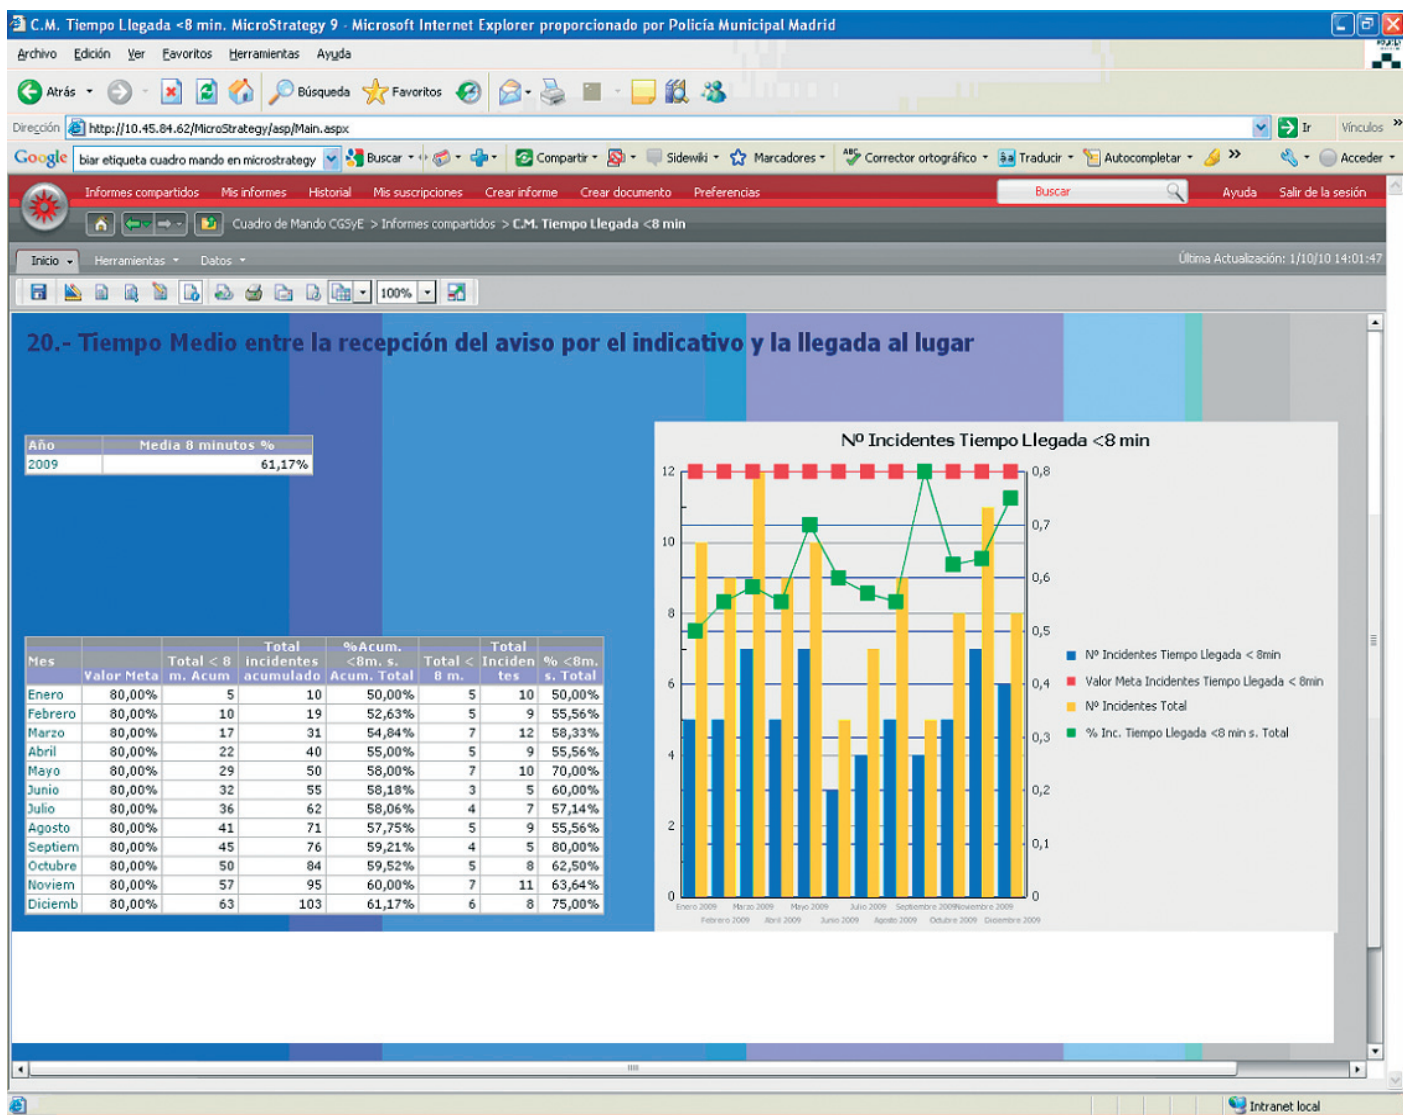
C.M. Tiempo Llegada <8 min. MicroStrategy 9 - Microsoft Internet Explorer proporcionado por Policía Municipal Madrid

Archivo Edición Ver Favoritos Herramientas Ayuda

Atrás Búsqueda Favoritos

Dirección http://10.45.84.62/MicroStrategy/asp/Main.aspx Ir Vínculos

Google biar etiqueta cuadro mando en microstrategy Buscar Compartir Sidewiki Marcadores Corrector ortográfico Traducir Autocompletar Acceder

Informes compartidos Mis informes Historial Mis suscripciones Crear informe Crear documento Preferencias Buscar Ayuda Salir de la sesión

Cuadro de Mando CGSyE > Informes compartidos > C.M. Tiempo Llegada <8 min

Inicio Herramientas Datos Última Actualización: 1/10/10 14:01:47

100%

20.- Tiempo Medio entre la recepción del aviso por el indicativo y la llegada al lugar

| Año | Media 8 minutos % |
|---|---|
| 2009 | 61,17% |

| Mes | Valor Meta | Total < 8 m. Acum | Total incidentes acumulado | %Acum. <8m. s. Acum. Total | Total < 8 m. | Total Incidentes | % <8m. s. Total |
|---|---|---|---|---|---|---|---|
| Enero | 80,00% | 5 | 10 | 50,00% | 5 | 10 | 50,00% |
| Febrero | 80,00% | 10 | 19 | 52,63% | 5 | 9 | 55,56% |
| Marzo | 80,00% | 17 | 31 | 54,84% | 7 | 12 | 58,33% |
| Abril | 80,00% | 22 | 40 | 55,00% | 5 | 9 | 55,56% |
| Mayo | 80,00% | 29 | 50 | 58,00% | 7 | 10 | 70,00% |
| Junio | 80,00% | 32 | 55 | 58,18% | 3 | 5 | 60,00% |
| Julio | 80,00% | 36 | 62 | 58,06% | 4 | 7 | 57,14% |
| Agosto | 80,00% | 41 | 71 | 57,75% | 5 | 9 | 55,56% |
| Septiem | 80,00% | 45 | 76 | 59,21% | 4 | 5 | 80,00% |
| Octubre | 80,00% | 50 | 84 | 59,52% | 5 | 8 | 62,50% |
| Noviem | 80,00% | 57 | 95 | 60,00% | 7 | 11 | 63,64% |
| Diciemb | 80,00% | 63 | 103 | 61,17% | 6 | 8 | 75,00% |

Nº Incidentes Tiempo Llegada <8 min

12 10 8 6 4 2 0
0,8 0,7 0,6 0,5 0,4 0,3 0,2 0,1 0

Enero 2009 Marzo 2009 Mayo 2009 Julio 2009 Septiembre 2009 Noviembre 2009
Febrero 2009 Abril 2009 Junio 2009 Agosto 2009 Octubre 2009 Diciembre 2009

Nº Incidentes Tiempo Llegada < 8min
Valor Meta Incidentes Tiempo Llegada < 8min
Nº Incidentes Total
% Inc. Tiempo Llegada <8 min s. Total

Intranet local